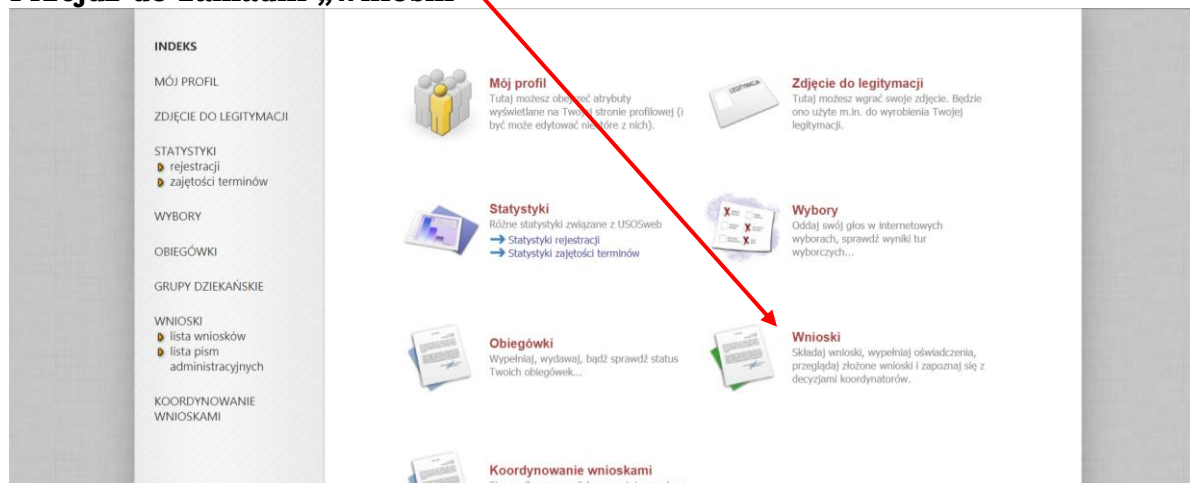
Przejdź do zakładki „Wnioski”

INDEKS

MÓJ PROFIL

ZDJĘCIE DO LEGITYMACJI

STATYSTYKI
rejestracji
zajętości terminów

WYBORY

OBIEGÓWKI

GRUPY DZIEKAŃSKIE

WNIOSKI
lista wniosków
lista pism administracyjnych

KOORDYNOWANIE WNIOSKAMI

Mój profil
Tutaj możesz obejrzeć atrybuty wyświetlane na Twojej stronie profilowej (i być może edytować niektóre z nich).

Zdjęcie do legitymacji
Tutaj możesz wgrać swoje zdjęcie. Będzie ono użyte m.in. do wyrobienia Twojej legitymacji.

Statystyki
Różne statystyki związane z USOSweb
→ Statystyki rejestracji
→ Statystyki zajętości terminów

Wybory
Oddaj swój głos w internetowych wyborach, sprawdź wyniki tur wyborczych...

Obiegówki
Wypełniaj, wydawaj, bądź sprawdź status Twoich obiegówek...

Wnioski
Składaj wnioski, wypełniaj oświadczenia, przeglądaj złożone wnioski i zapoznaj się z decyzjami koordynatorów.

Koordynowanie wnioskami
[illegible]